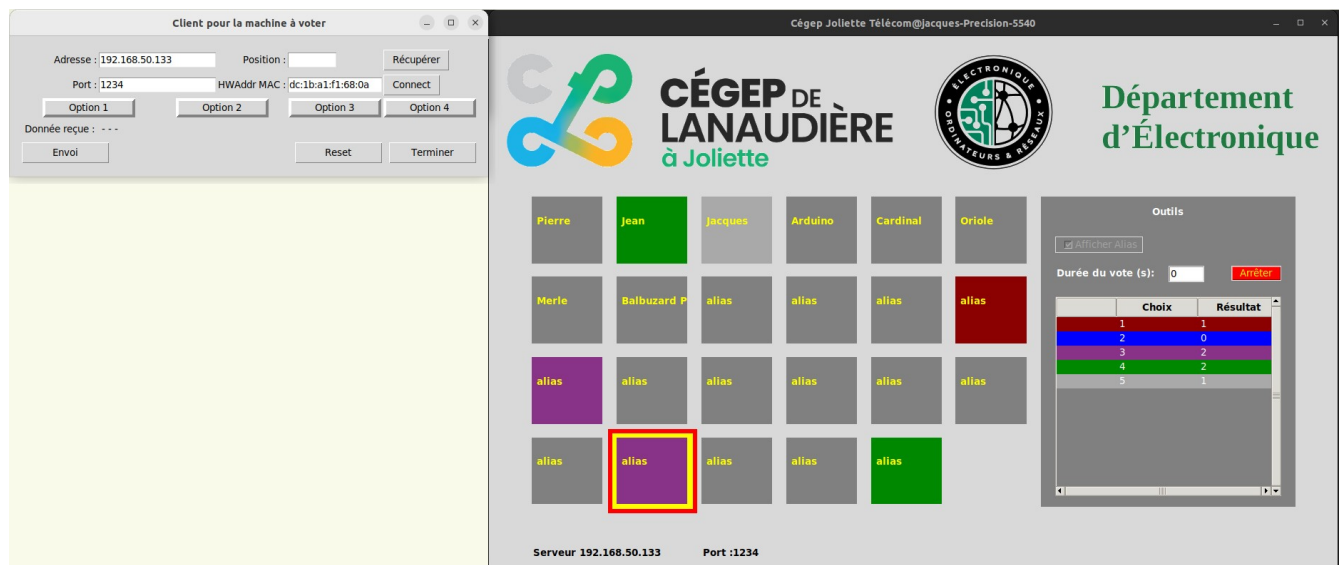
Client pour la machine à voter

Adresse : 192.168.50.133
Position :
Récupérer
Port : 1234
HWAddr MAC : dc:1b:a1:f1:68:0a
Connect
Option 1
Option 2
Option 3
Option 4
Donnée reçue : - - -
Envoi
Reset
Terminer

Cégep Joliette Télécom@Jacques-Precision-5540

CÉGEP DE LANAUDIÈRE à Joliette

ÉLECTRONIQUE ORDINATEURS & RÉSEAUX

Département d'Électronique

Pierre
Jean
Jacques
Arduino
Cardinal
Oriole
Merle
Balbuzard P
alias
alias
alias
alias
alias
alias
alias
alias
alias
alias
alias
alias
alias
alias
alias

Outils
Afficher Alias
Durée du vote (s): 0
Arrêter

| Choix | Résultat |
|---|---|
| 1 | 1 |
| 2 | 0 |
| 3 | 2 |
| 4 | 2 |
| 5 | 1 |

Serveur 192.168.50.133
Port :1234